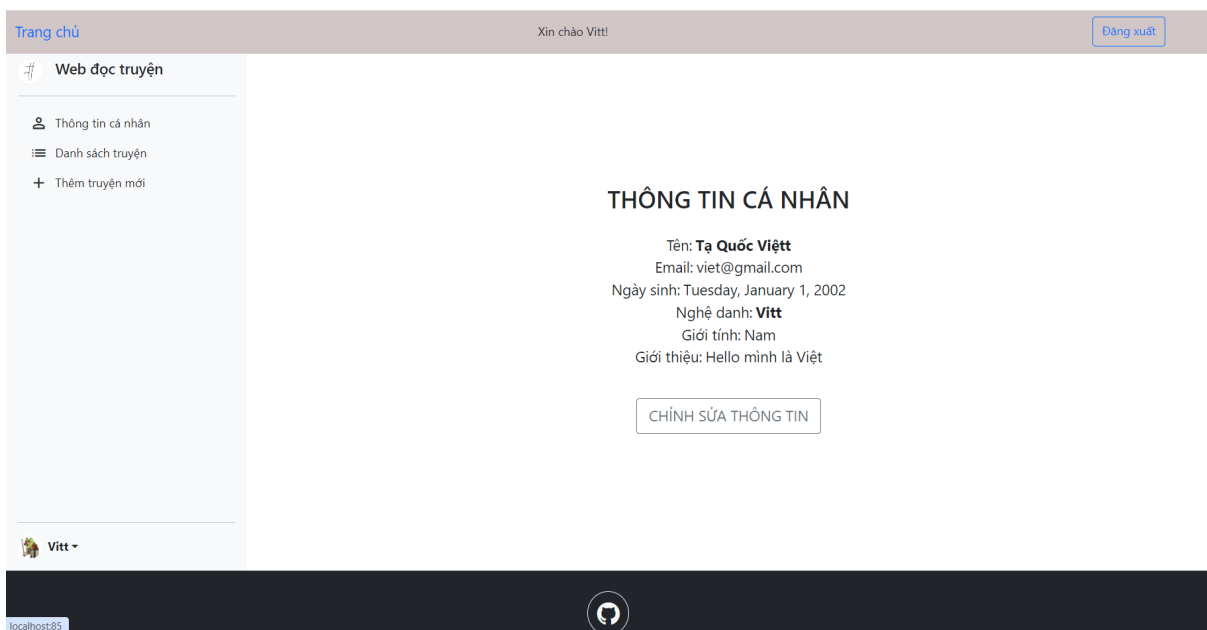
Trang chủ

Xin chào Vitt!

Đăng xuất

Web đọc truyện

Thông tin cá nhân

Danh sách truyện

Thêm truyện mới

THÔNG TIN CÁ NHÂN

Tên: **Tạ Quốc Viêtt**
Email: viet@gmail.com
Ngày sinh: Tuesday, January 1, 2002
Nghệ danh: **Vitt**
Giới tính: Nam
Giới thiệu: Hello mình là Việt

CHỈNH SỬA THÔNG TIN

Vitt

localhost:85